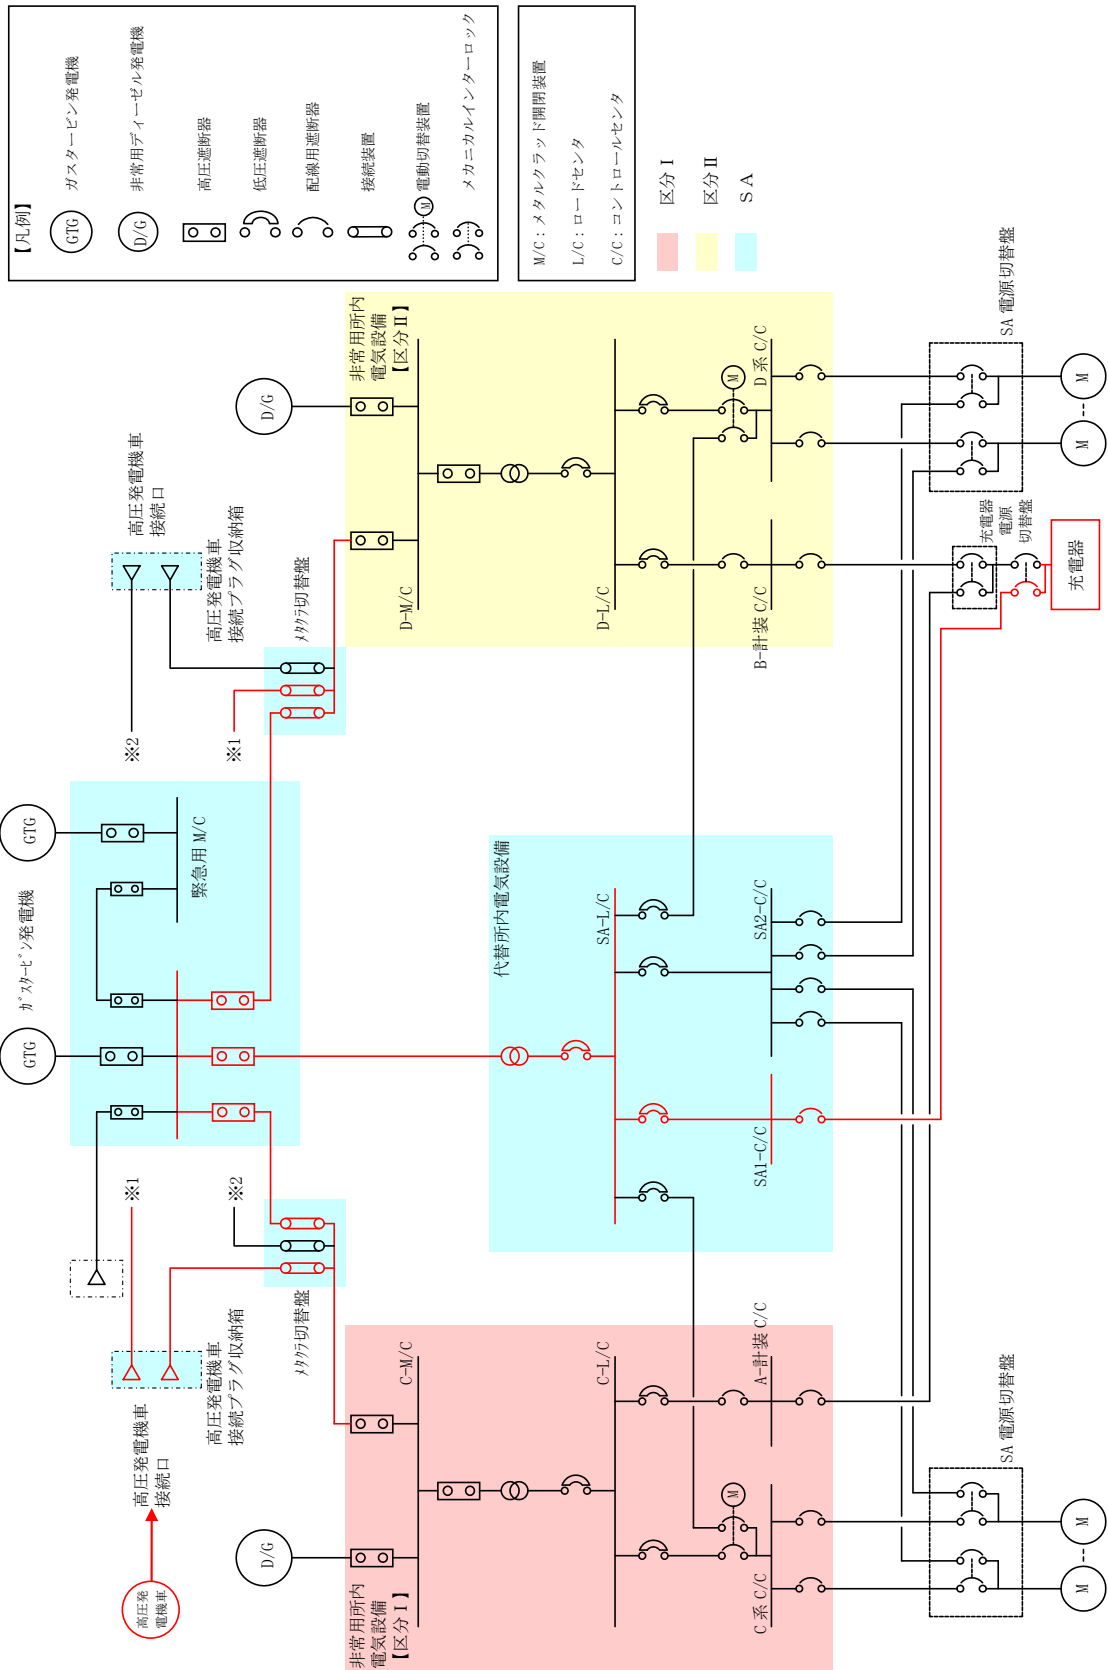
【凡例】

GTG ガスタービン発電機

D/G 非常用ディーゼル発電機

高圧遮断器

低圧遮断器

配線用遮断器

接続装置

M 電動切替装置

メカニカルインターロック

M/C：メタルクラッド開閉装置

L/C：ロードセンタ

C/C：コントロールセンタ

区分Ⅰ

区分Ⅱ

SA

非常用所内電気設備【区分Ⅱ】

D/G

D-M/C

D-L/C

M

D系 C/C

B-計装 C/C

SA 電源切替盤

M

M

充電器電源切替盤

充電器

高圧発電機車接続口

高圧発電機車接続プラグ収納箱

メタクラ切替盤

※2

※1

GTG

緊急用 M/C

ｶﾞｽﾀｰﾋﾞﾝ発電機

GTG

代替所内電気設備

SA-L/C

SA2-C/C

SA1-C/C

※1

※2

メタクラ切替盤

高圧発電機車接続口

高圧発電機車接続プラグ収納箱

高圧発電機車

C-M/C

C-L/C

A-計装 C/C

M

D/G

C系 C/C

非常用所内電気設備【区分Ⅰ】

SA 電源切替盤

M

M